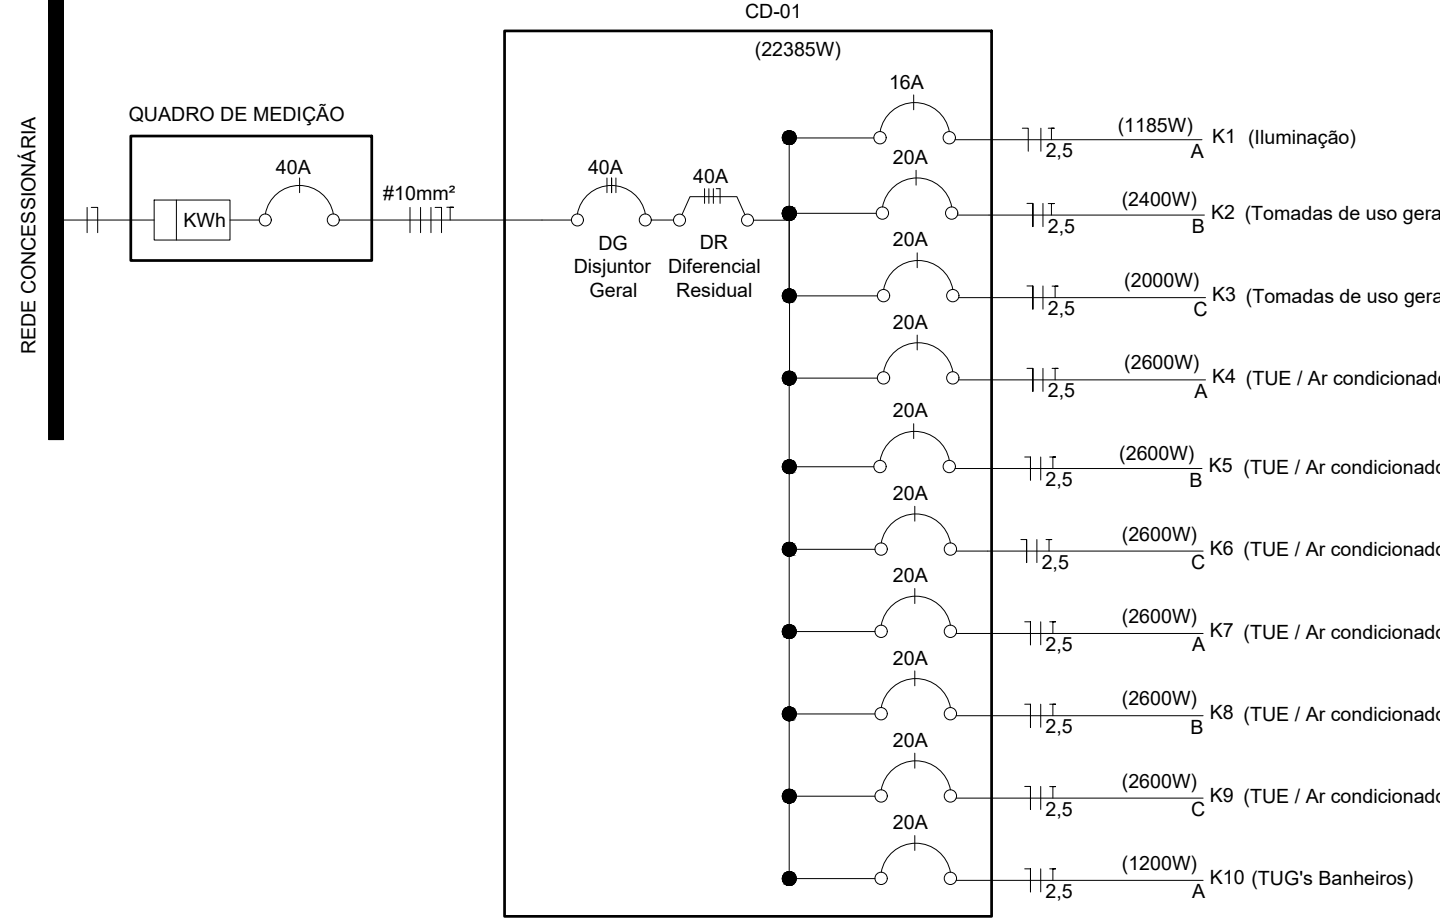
REDE CONCESSIONÁRIA

QUADRO DE MEDIÇÃO

KWh

40A

#10mm²

CD-01

(22385W)

40A

40A

DG
Disjuntor
Geral

DR
Diferencial
Residual

16A
2,5
(1185W)
A
K1 (Iluminação)

20A
2,5
(2400W)
B
K2 (Tomadas de uso gera

20A
2,5
(2000W)
C
K3 (Tomadas de uso gera

20A
2,5
(2600W)
A
K4 (TUE / Ar condicionado

20A
2,5
(2600W)
B
K5 (TUE / Ar condicionado

20A
2,5
(2600W)
C
K6 (TUE / Ar condicionado

20A
2,5
(2600W)
A
K7 (TUE / Ar condicionado

20A
2,5
(2600W)
B
K8 (TUE / Ar condicionado

20A
2,5
(2600W)
C
K9 (TUE / Ar condicionado

20A
2,5
(1200W)
A
K10 (TUG's Banheiros)